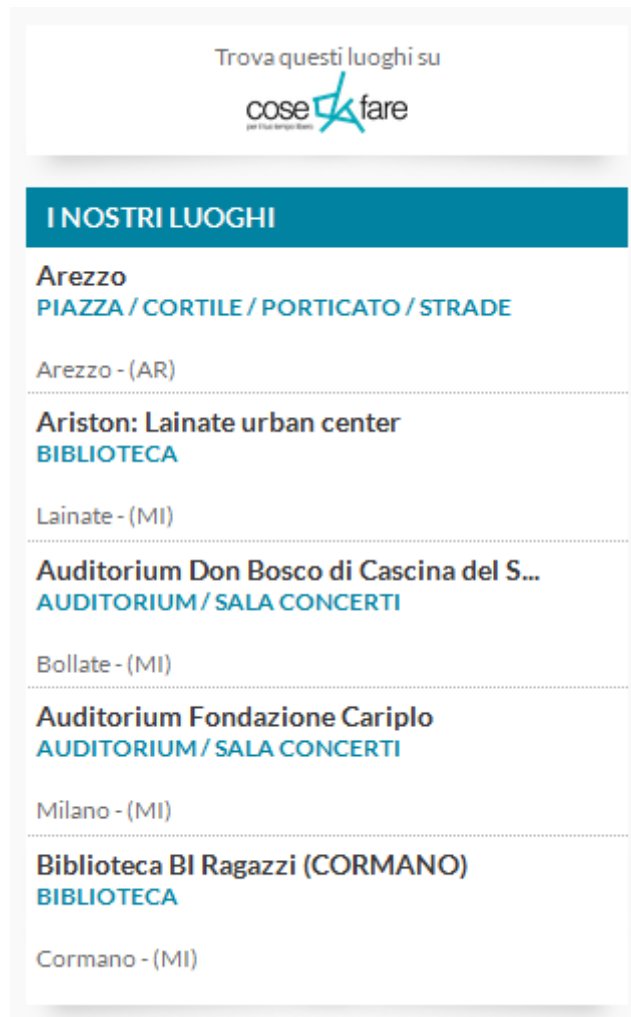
Trova questi luoghi su

cose da fare
per il tuo tempo libero

I NOSTRI LUOGHI

Arezzo
PIAZZA / CORTILE / PORTICATO / STRADE

Arezzo - (AR)

Ariston: Lainate urban center
BIBLIOTECA

Lainate - (MI)

Auditorium Don Bosco di Cascina del S...
AUDITORIUM / SALA CONCERTI

Bollate - (MI)

Auditorium Fondazione Cariplo
AUDITORIUM / SALA CONCERTI

Milano - (MI)

Biblioteca BI Ragazzi (CORMANO)
BIBLIOTECA

Cormano - (MI)